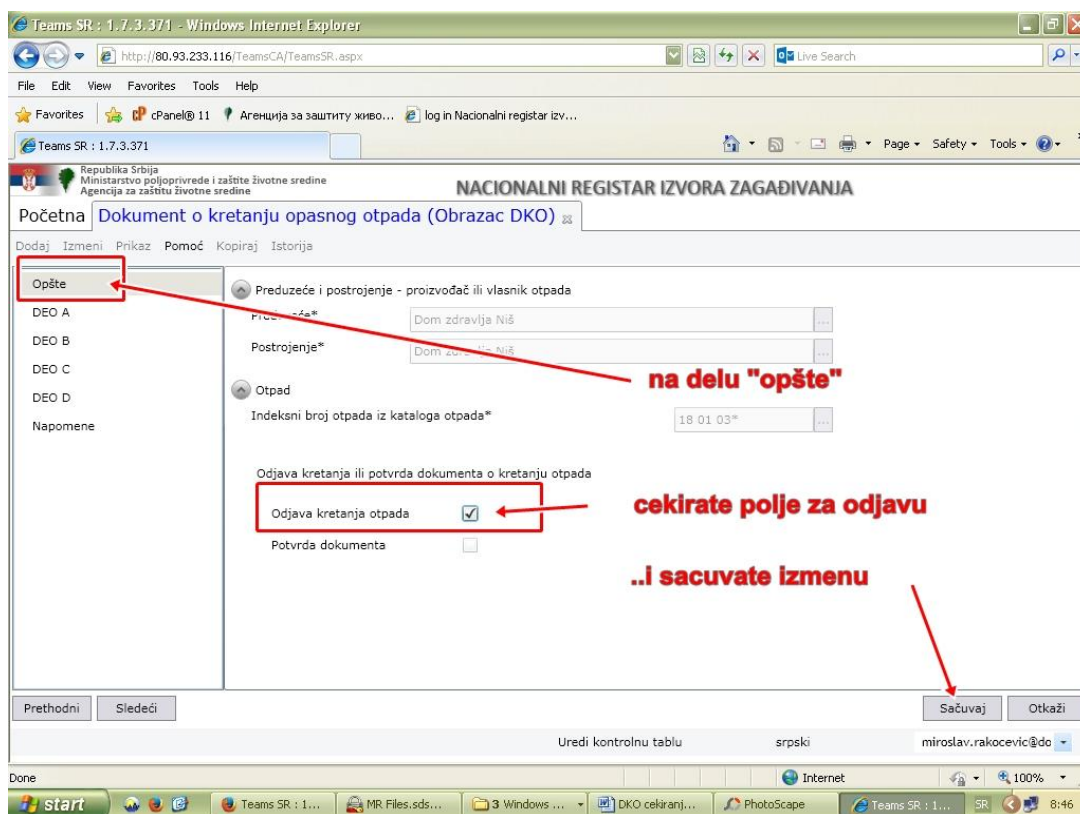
Teams SR : 1.7.3.371 - Windows Internet Explorer

http://80.93.233.116/TeamsCA/TeamsSR.aspx

Live Search

File Edit View Favorites Tools Help

Favorites cPanel® 11 Агенција за заштиту живо... log in Nacionalni registar izv...

Teams SR : 1.7.3.371

Page • Safety • Tools •

Republika Srbija
Ministarstvo poljoprivrede i zaštite životne sredine
Agencija za zaštitu životne sredine

NACIONALNI REGISTAR IZVORA ZAGAĐIVANJA

Početna Dokument o kretanju opasnog otpada (Obrazac DKO)

Dodaj Izmeni Prikaz Pomoć Kopiraj Istorija

Opšte
DEO A
DEO B
DEO C
DEO D
Napomene

Preduzeće i postrojenje - proizvođač ili vlasnik otpada

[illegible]* Dom zdravlja Niš

Postrojenje* Dom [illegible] Niš

na delu "opšte"

Otpad

Indeksni broj otpada iz kataloga otpada* 18 01 03*

Odjava kretanja ili potvrda dokumenta o kretanju otpada

Odjava kretanja otpada

cekirate polje za odjavu

Potvrda dokumenta

..i sacuvate izmenu

Prethodni Sledeći

Sačuvaj Otkaži

Uredi kontrolnu tablu srpski miroslav.rakocevic@do

Done Internet 100%

start Teams SR : 1... MR Files.sds... 3 Windows ... DKO cekiranj... PhotoScape Teams SR : 1... SR 8:46